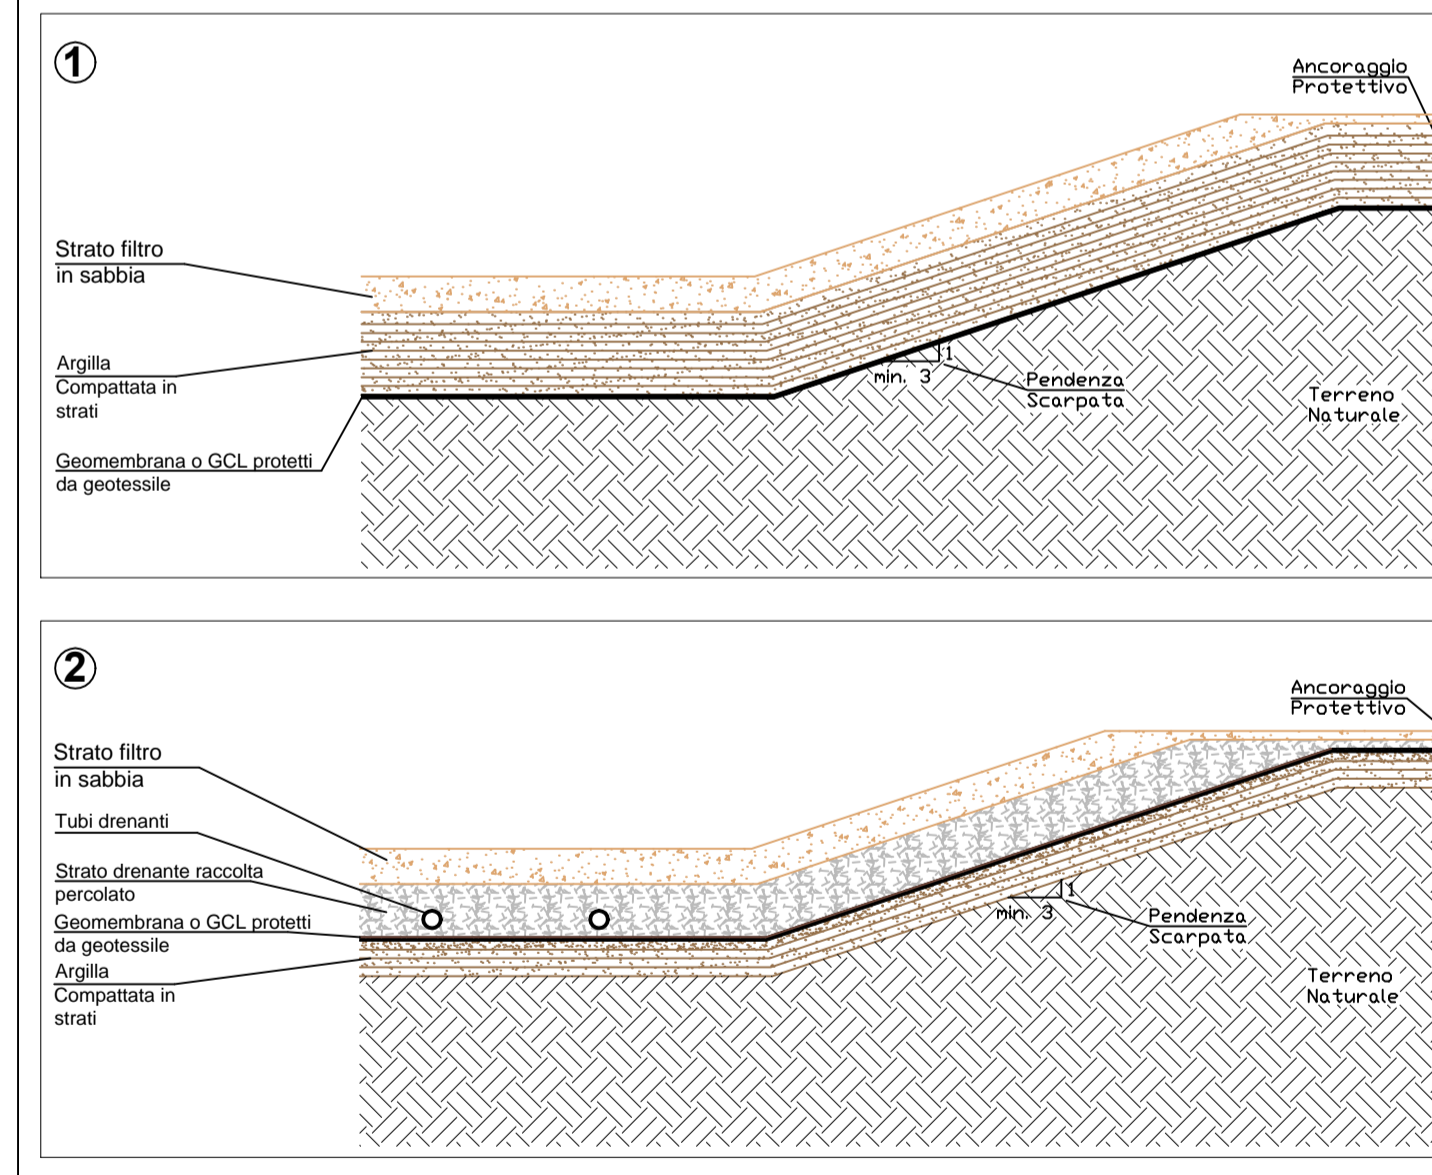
①

Ancoraggio Protettivo

Strato filtro in sabbia

Argilla Compattata in strati

Geomembrana o GCL protetti da geotessile

1

min. 3

Pendenza Scarpata

Terreno Naturale

②

Ancoraggio Protettivo

Strato filtro in sabbia

Tubi drenanti

Strato drenante raccolta percolato

Geomembrana o GCL protetti da geotessile

Argilla Compattata in strati

1

min. 3

Pendenza Scarpata

Terreno Naturale